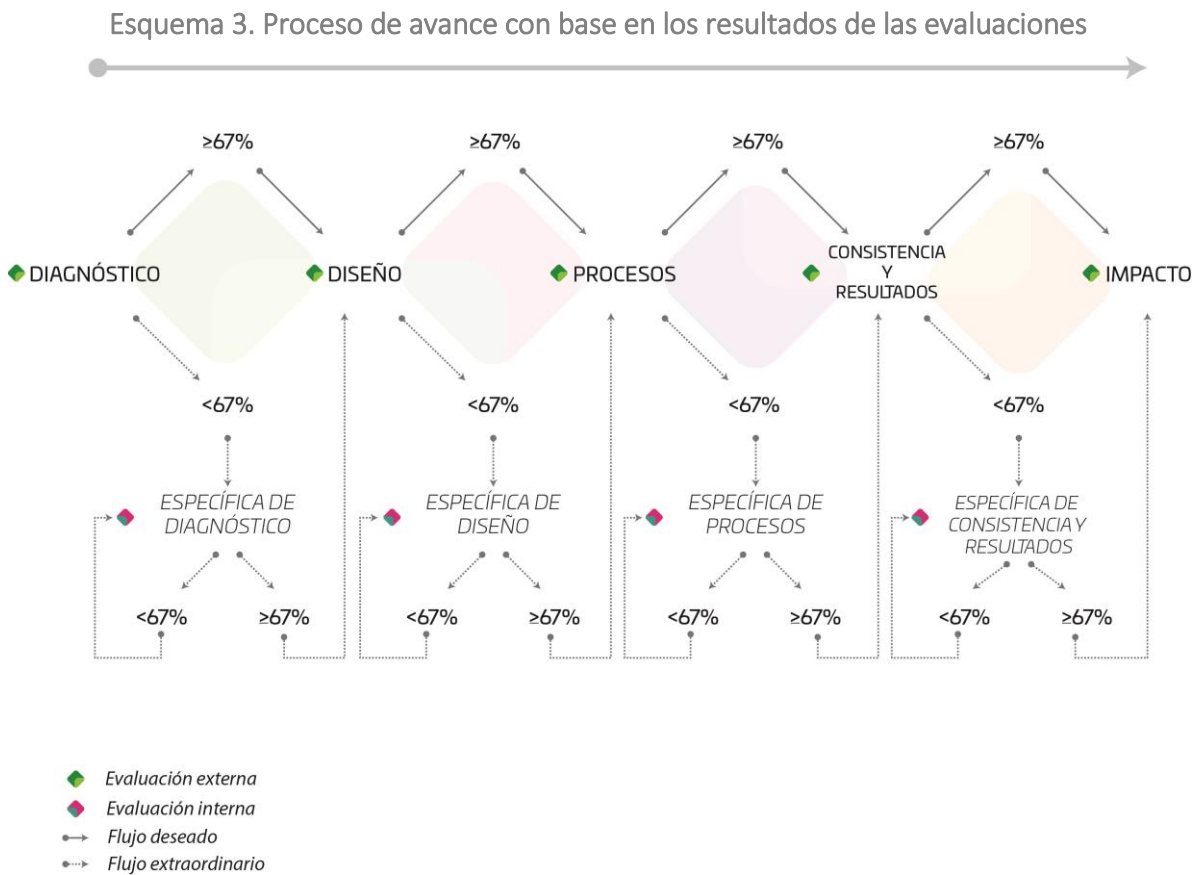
Esquema 3. Proceso de avance con base en los resultados de las evaluaciones

≥67%

≥67%

≥67%

≥67%

DIAGNÓSTICO

DISEÑO

PROCESOS

CONSISTENCIA Y RESULTADOS

IMPACTO

<67%

<67%

<67%

<67%

ESPECÍFICA DE DIAGNÓSTICO

ESPECÍFICA DE DISEÑO

ESPECÍFICA DE PROCESOS

ESPECÍFICA DE CONSISTENCIA Y RESULTADOS

<67%

≥67%

<67%

≥67%

<67%

≥67%

<67%

≥67%

Evaluación externa
Evaluación interna
Flujo deseado
Flujo extraordinario